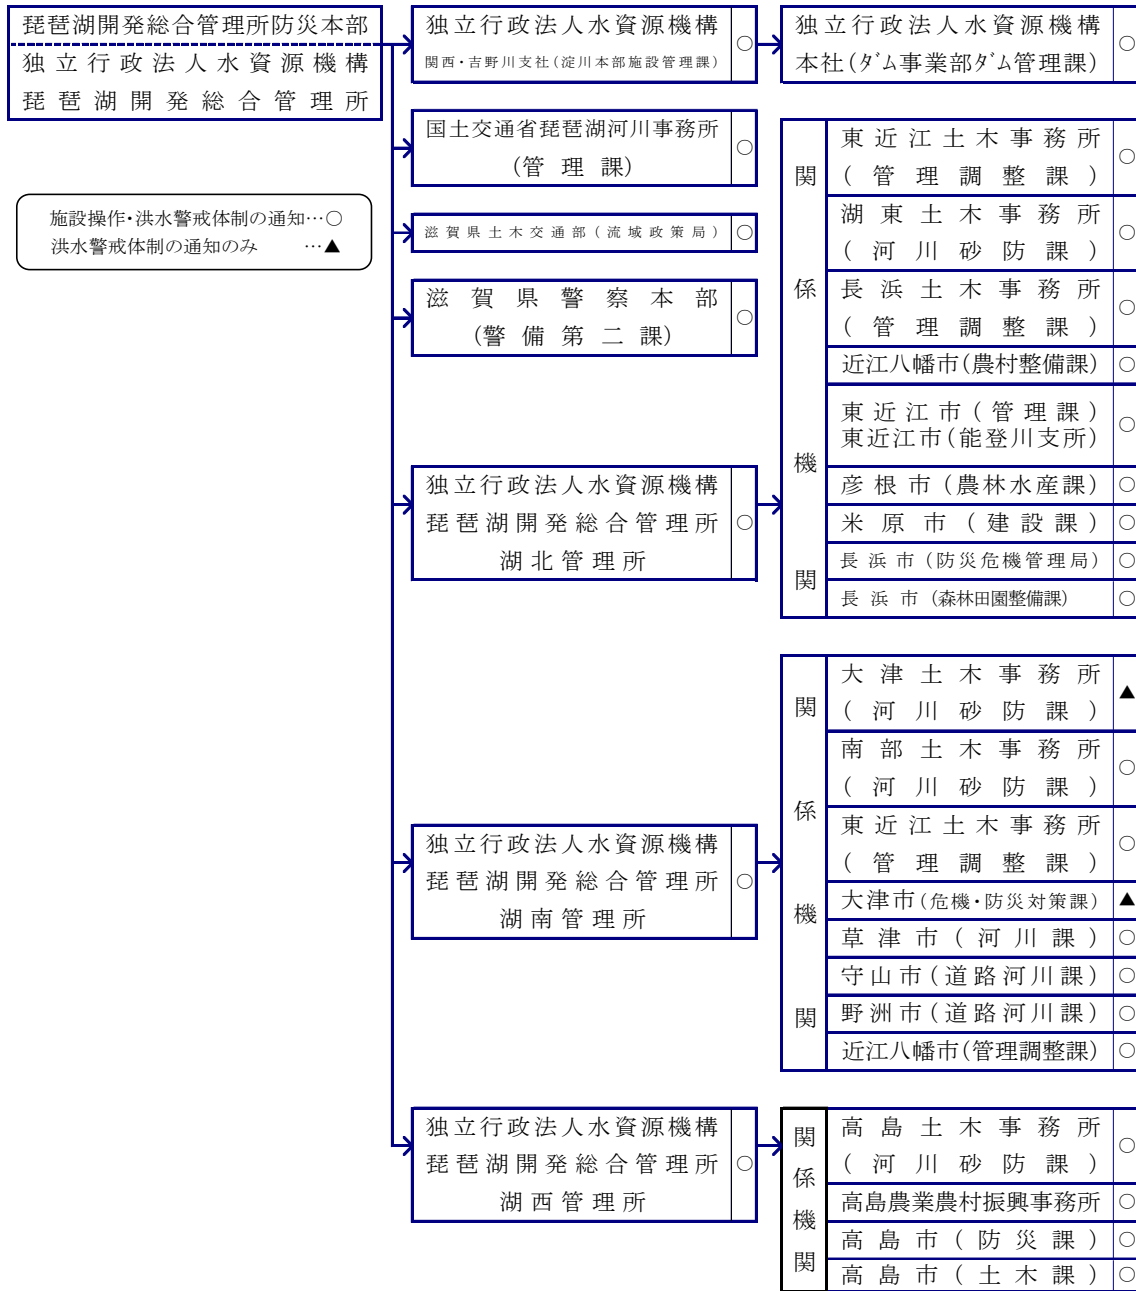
琵琶湖開発総合管理所防災本部
独立行政法人水資源機構
琵琶湖開発総合管理所

施設操作・洪水警戒体制の通知…○
洪水警戒体制の通知のみ …▲

独立行政法人水資源機構
関西・吉野川支社(淀川本部施設管理課) ○

独立行政法人水資源機構
本社(ダム事業部ダム管理課) ○

国土交通省琵琶湖河川事務所
(管理課) ○

滋賀県土木交通部(流域政策局) ○

滋賀県警察本部
(警備第二課) ○

関係機関
東近江土木事務所
(管理調整課) ○
湖東土木事務所
(河川砂防課) ○
長浜土木事務所
(管理調整課) ○
近江八幡市(農村整備課) ○
東近江市(管理課)
東近江市(能登川支所) ○
彦根市(農林水産課) ○
米原市(建設課) ○
長浜市(防災危機管理局) ○
長浜市(森林田園整備課) ○

独立行政法人水資源機構
琵琶湖開発総合管理所
湖北管理所 ○

関係機関
大津土木事務所
(河川砂防課) ▲
南部土木事務所
(河川砂防課) ○
東近江土木事務所
(管理調整課) ○
大津市(危機・防災対策課) ▲
草津市(河川課) ○
守山市(道路河川課) ○
野洲市(道路河川課) ○
近江八幡市(管理調整課) ○

独立行政法人水資源機構
琵琶湖開発総合管理所
湖南管理所 ○

独立行政法人水資源機構
琵琶湖開発総合管理所
湖西管理所 ○

関係機関
高島土木事務所
(河川砂防課) ○
高島農業農村振興事務所 ○
高島市(防災課) ○
高島市(土木課) ○